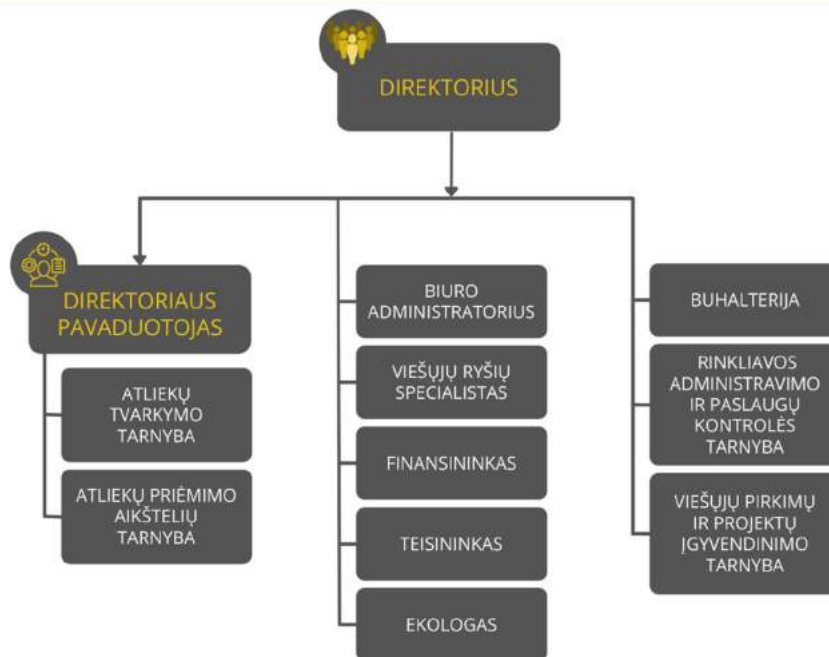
DIREKTORIUS

DIREKTORIAUS PAVADUOTOJAS

ATLIEKŲ TVARKYMO TARNYBA

ATLIEKŲ PRIĖMIMO AIKŠTELIŲ TARNYBA

BIURO ADMINISTRATORIUS

VIEŠŲJŲ RYŠIŲ SPECIALISTAS

FINANSININKAS

TEISININKAS

EKOLOGAS

BUHALTERIJA

RINKLIAVOS ADMINISTRAVIMO IR PASLAUGŲ KONTROLĖS TARNYBA

VIEŠŲJŲ PIRKIMŲ IR PROJEKTŲ ĮGYVENDINIMO TARNYBA